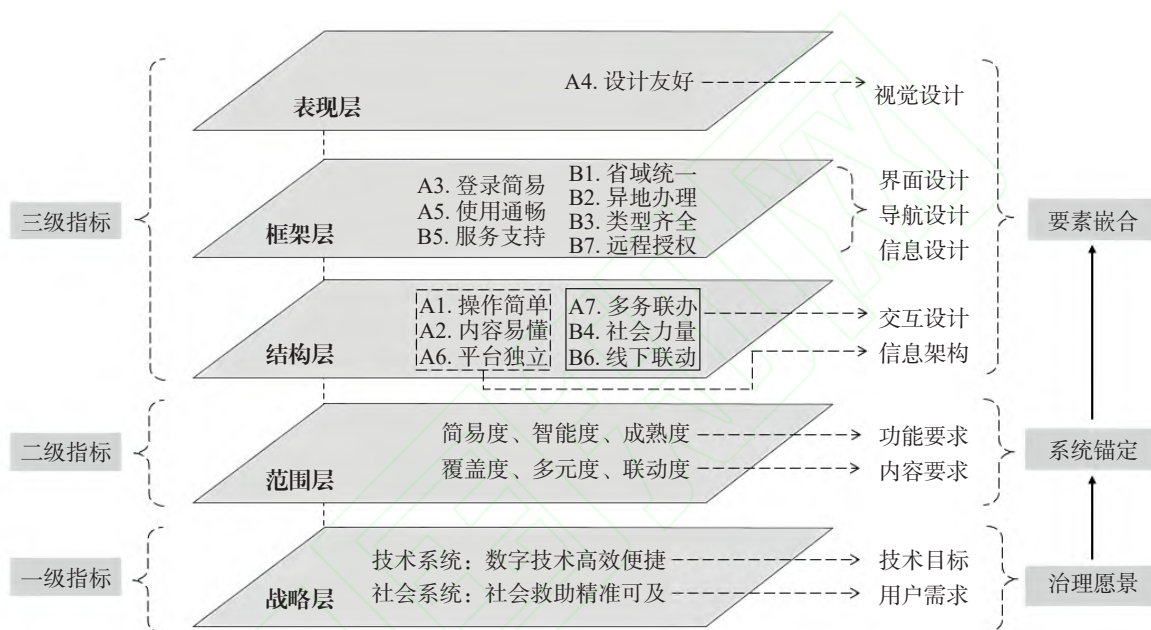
三级指标

表现层
A4. 设计友好
视觉设计

框架层
A3. 登录简易
A5. 使用通畅
B5. 服务支持
B1. 省域统一
B2. 异地办理
B3. 类型齐全
B7. 远程授权
界面设计
导航设计
信息设计

结构层
A1. 操作简单
A2. 内容易懂
A6. 平台独立
A7. 多务联办
B4. 社会力量
B6. 线下联动
交互设计
信息架构

要素嵌合

二级指标

范围层
简易度、智能度、成熟度
覆盖度、多元度、联动度
功能要求
内容要求

系统锚定

一级指标

战略层
技术系统：数字技术高效便捷
社会系统：社会救助精准可及
技术目标
用户需求

治理愿景